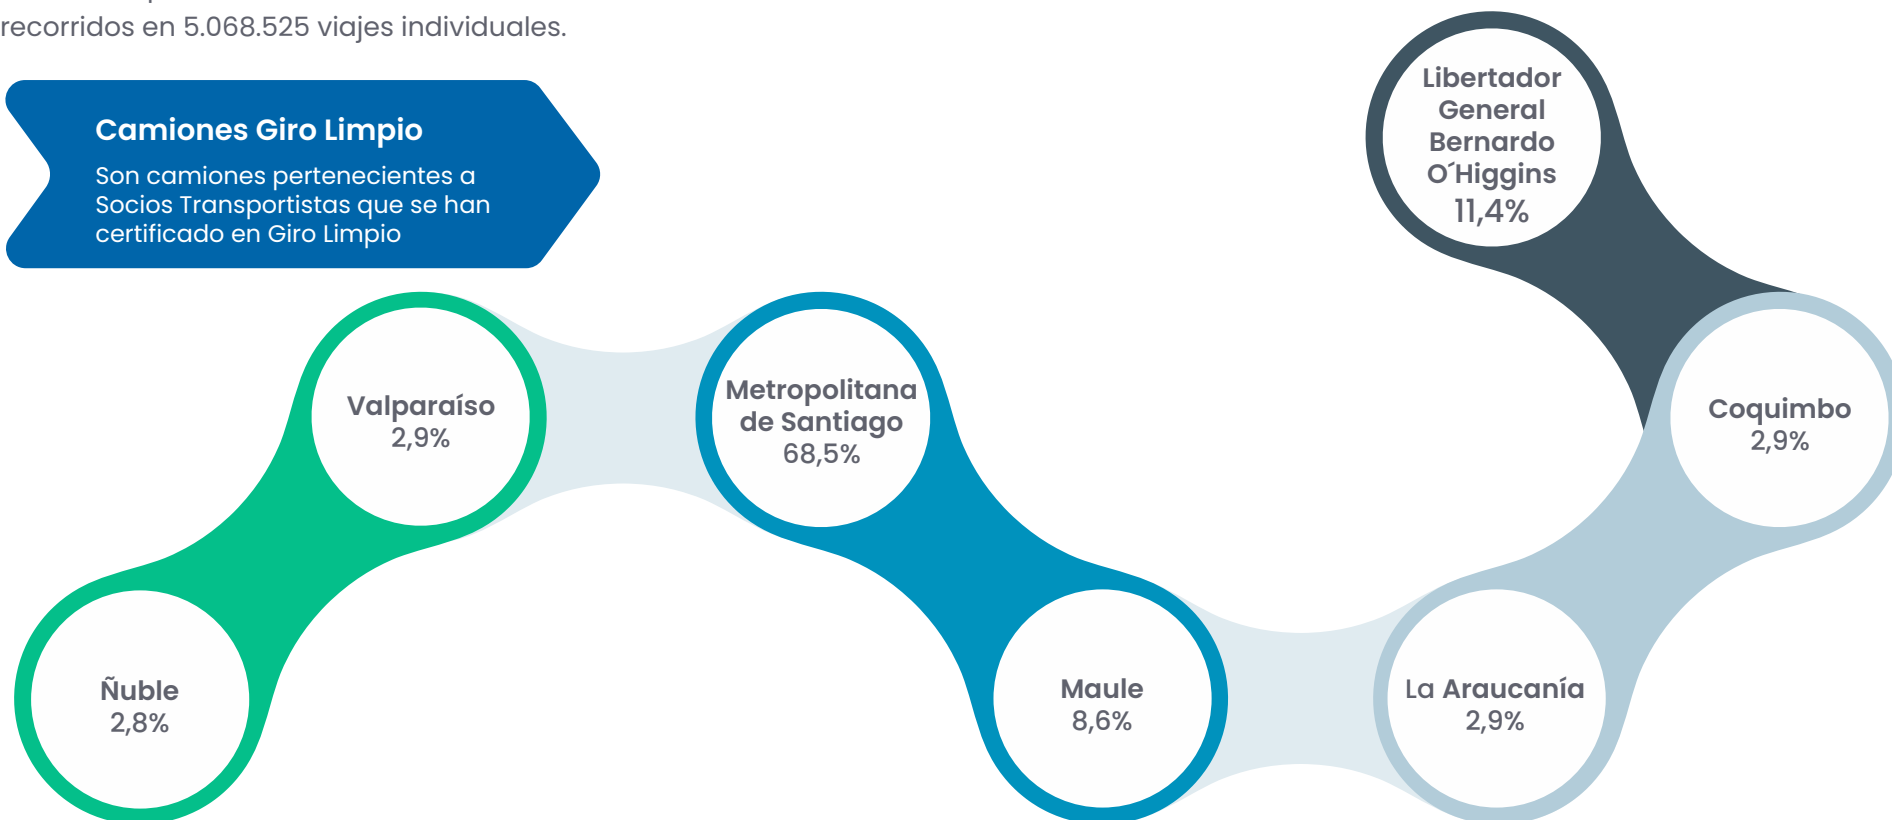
recorridos en 5.068.525 viajes individuales.

Camiones Giro Limpio
Son camiones pertenecientes a Socios Transportistas que se han certificado en Giro Limpio

Libertador General Bernardo O´Higgins
11,4%

Valparaíso
2,9%

Metropolitana de Santiago
68,5%

Coquimbo
2,9%

Ñuble
2,8%

Maule
8,6%

La Araucanía
2,9%